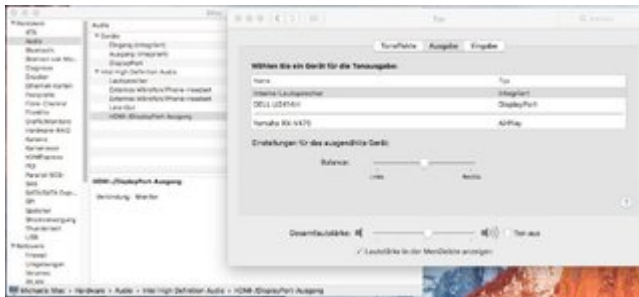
Hardware
ATA
Audio
Bluetooth
Ethernet
Diagnose
Drucker
Ethernet-Karten
Festplatte
Fibre-Channel
FireWire
Grafik/Monitore
Hardware-RAID
Kamera
Kartenleser
NVMExpress
PCI
Parallel-SCSI
SAS
SATA/SATA Exp...
SPI
Speicher
Stromversorgung
Thunderbolt
USB
Netzwerk
Firewall
Umgebungen
Volumes
WLAN

Audio
Geräte
Eingang (integriert)
Ausgang (integriert)
DisplayPort
Intel High Definition Audio
Lautsprecher
Externes Mikrofon/iPhone-Headset
Externes Mikrofon/iPhone-Headset
Line-Out
HDMI-/DisplayPort-Ausgang

HDMI-/DisplayPort-Ausgang

Verbindung: Intern

Ton

Toneffekte Ausgabe Eingabe

Wählen Sie ein Gerät für die Tonausgabe:

| Name | Typ |
|---|---|
| Interne Lautsprecher | Integriert |
| DELL U2414H | DisplayPort |
| Yamaha RX-V475 | AirPlay |

Einstellungen für das ausgewählte Gerät:

Balance:
Links Rechts

Gesamtlautstärke: Ton aus

✓ Lautstärke in der Menüleiste anzeigen

Michaels Mac > Hardware > Audio > Intel High Definition Audio > HDMI-/DisplayPort-Ausgang